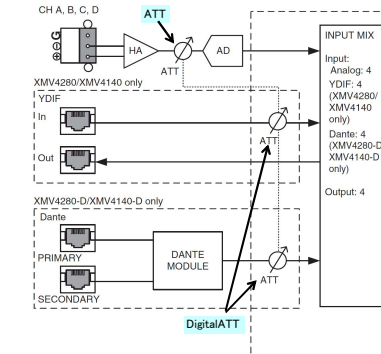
CH A, B, C, D

ATT

HA

ATT

AD

INPUT MIX

Input:
Analog: 4
YDIF: 4 (XMV4280/ XMV4140 only)
Dante: 4 (XMV4280-D XMV4140-D only)

Output: 4

XMV4280/XMV4140 only

YDIF

In

Out

ATT

XMV4280-D/XMV4140-D only

Dante

PRIMARY

DANTE MODULE

SECONDARY

ATT

DigitalATT